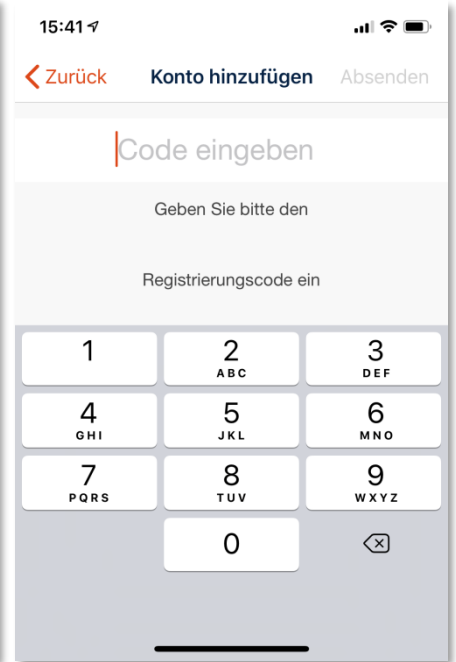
15:41

Zurück Konto hinzufügen Absenden

Code eingeben

Geben Sie bitte den

Registrierungscode ein

| 1 | 2 ABC | 3 DEF |
|---|---|---|
| 4 GHI | 5 JKL | 6 MNO |
| 7 PQRS | 8 TUV | 9 WXYZ |
|  | 0 |  |